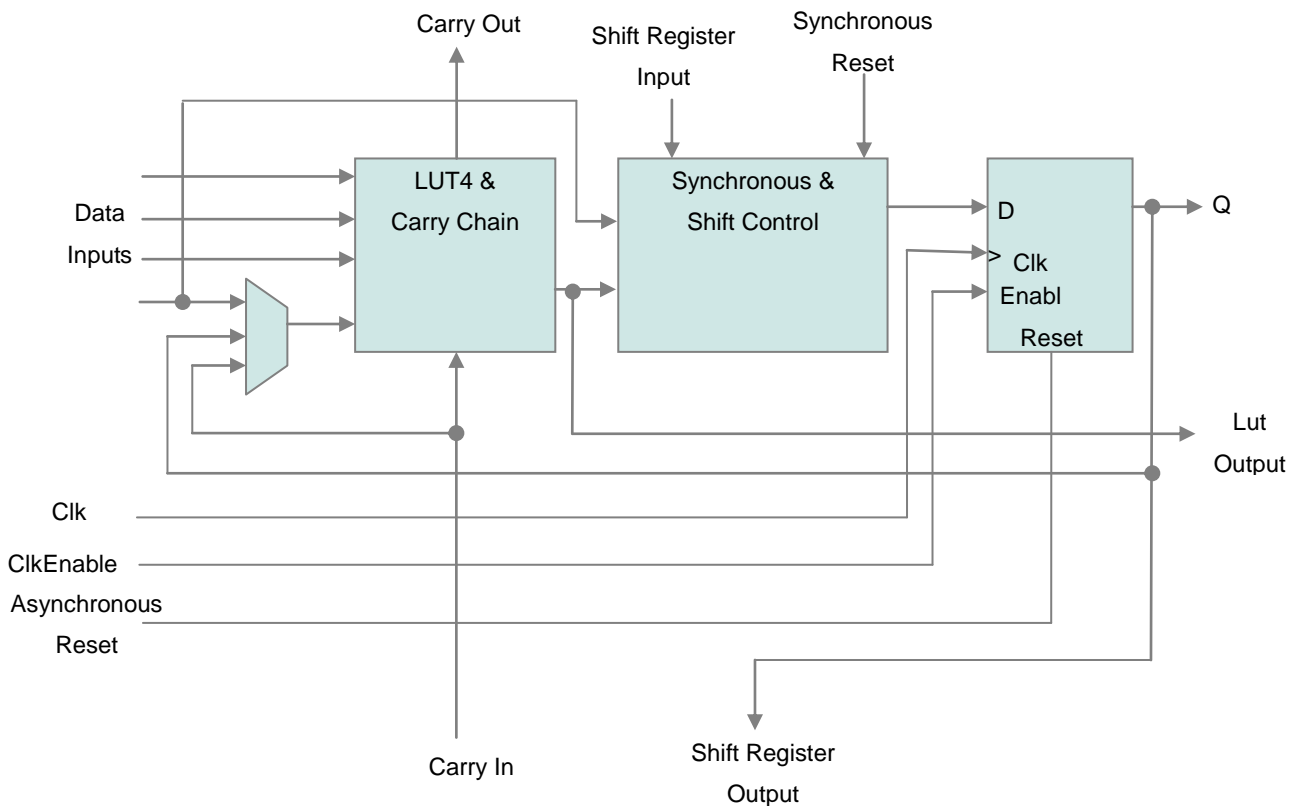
Carry Out

Shift Register Input

Synchronous Reset

Data Inputs

LUT4 & Carry Chain

Synchronous & Shift Control

D

> Clk

Enabl

Reset

Q

Lut Output

Clk

ClkEnable

Asynchronous Reset

Shift Register Output

Carry In